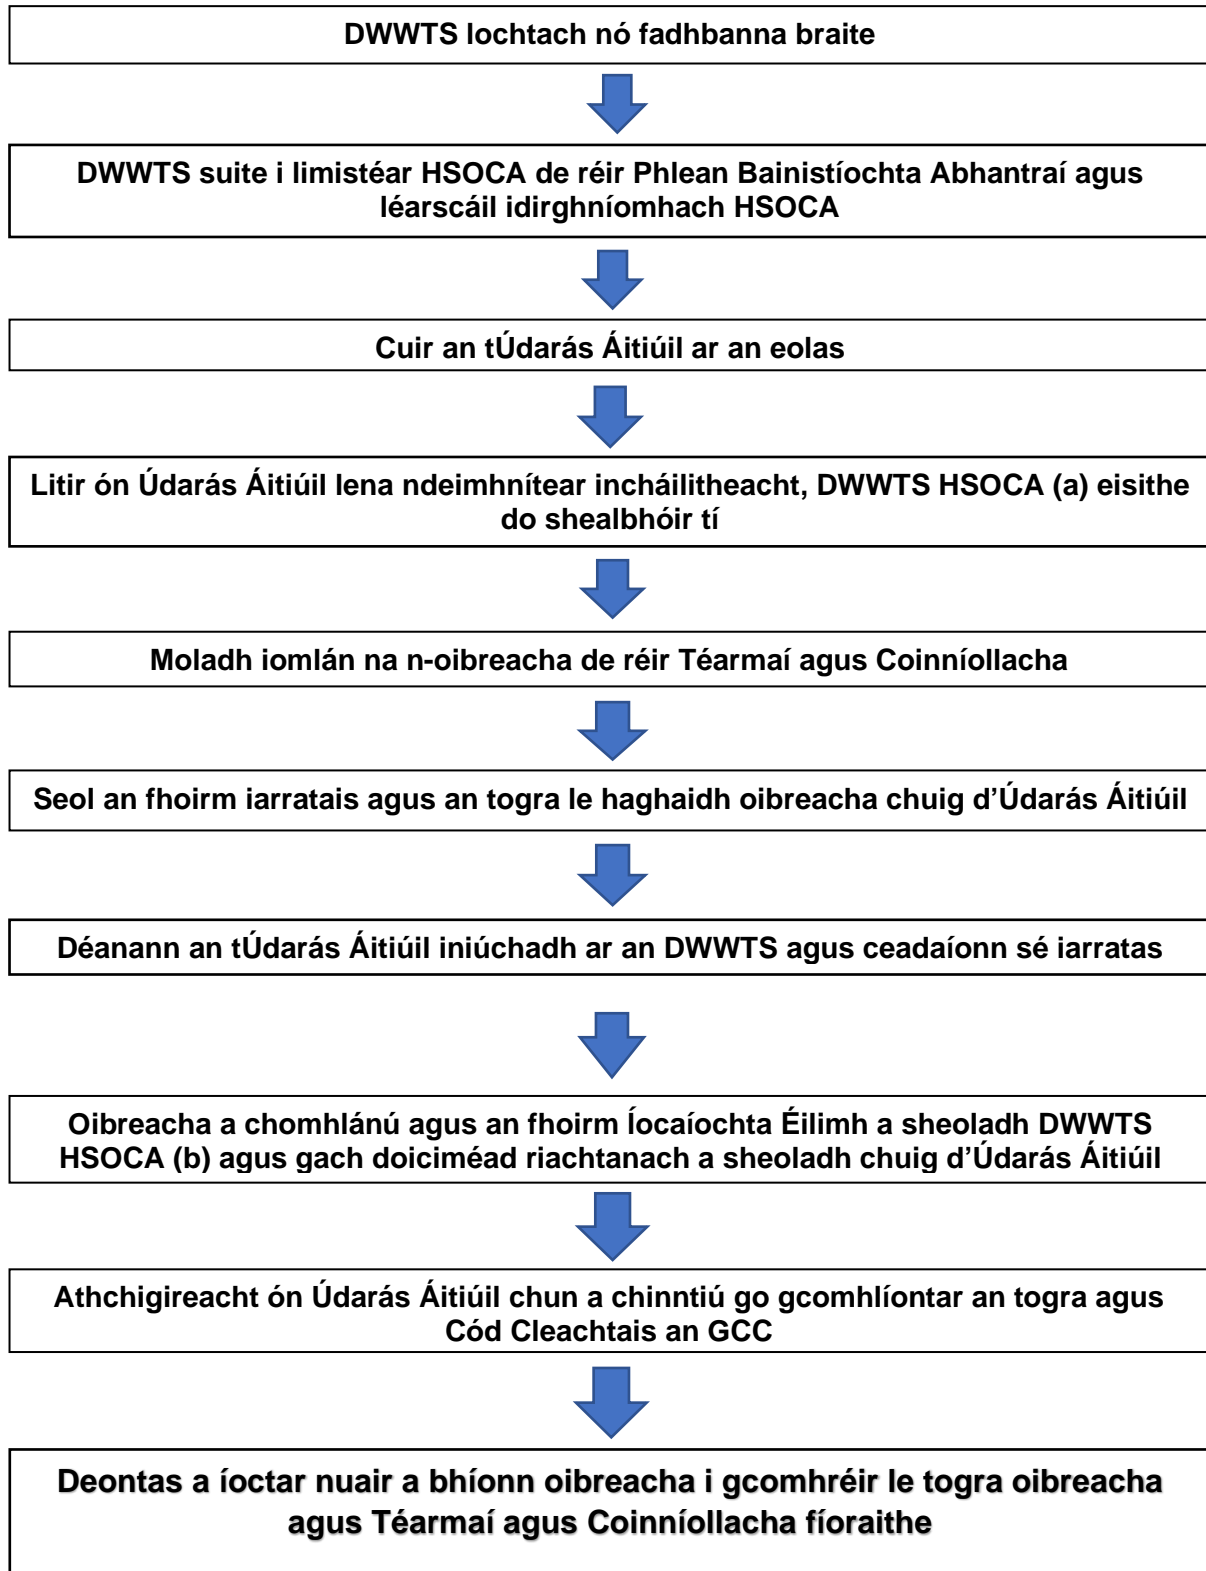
DWWTS lochtach nó fadhbanna braite

DWWTS suite i limistéar HSOCA de réir Phlean Bainistíochta Abhantraí agus léarscáil idirghníomhach HSOCA

Cuir an tÚdarás Áitiúil ar an eolas

Litir ón Údarás Áitiúil lena ndeimhnítear incháilitheacht, DWWTS HSOCA (a) eisithe do shealbhóir tí

Moladh iomlán na n-oibreacha de réir Téarmaí agus Coinníollacha

Seol an fhoirm iarratais agus an togra le haghaidh oibreacha chuig d’Údarás Áitiúil

Déanann an tÚdarás Áitiúil iniúchadh ar an DWWTS agus ceadaíonn sé iarratas

Oibreacha a chomhlánú agus an fhoirm Íocaíochta Éilimh a sheoladh DWWTS HSOCA (b) agus gach doiciméad riachtanach a sheoladh chuig d’Údarás Áitiúil

Athchigireacht ón Údarás Áitiúil chun a chinntiú go gcomhlíontar an togra agus Cód Cleachtais an GCC

Deontas a íoctar nuair a bhíonn oibreacha i gcomhréir le togra oibreacha agus Téarmaí agus Coinníollacha fíoraithe